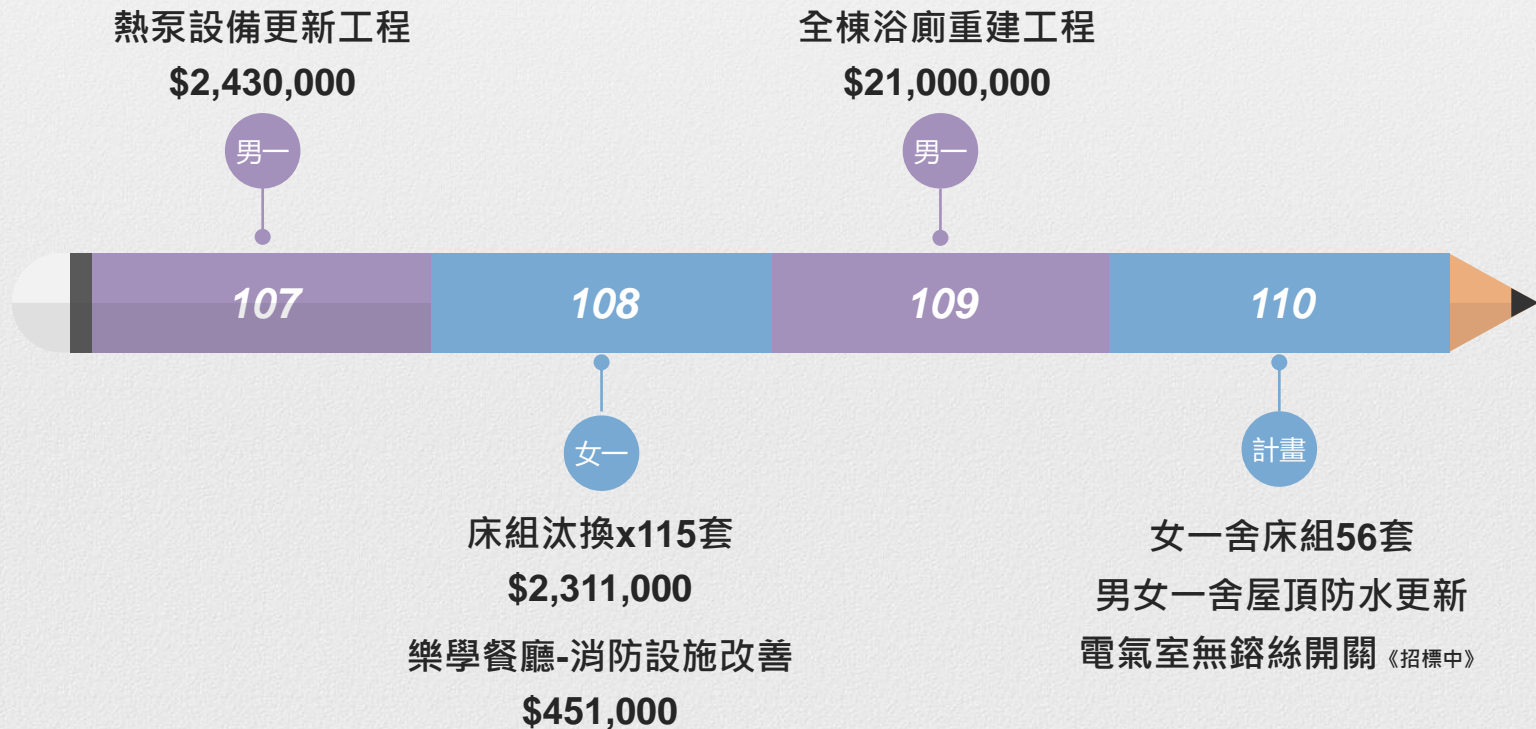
熱泵設備更新工程
\$2,430,000

男一

全棟浴廁重建工程
\$21,000,000

男一

107 108 109 110

女一

床組汰換x115套
\$2,311,000

樂學餐廳-消防設施改善
\$451,000

計畫

女一舍床組56套
男女一舍屋頂防水更新
電氣室無鎔絲開關《招標中》